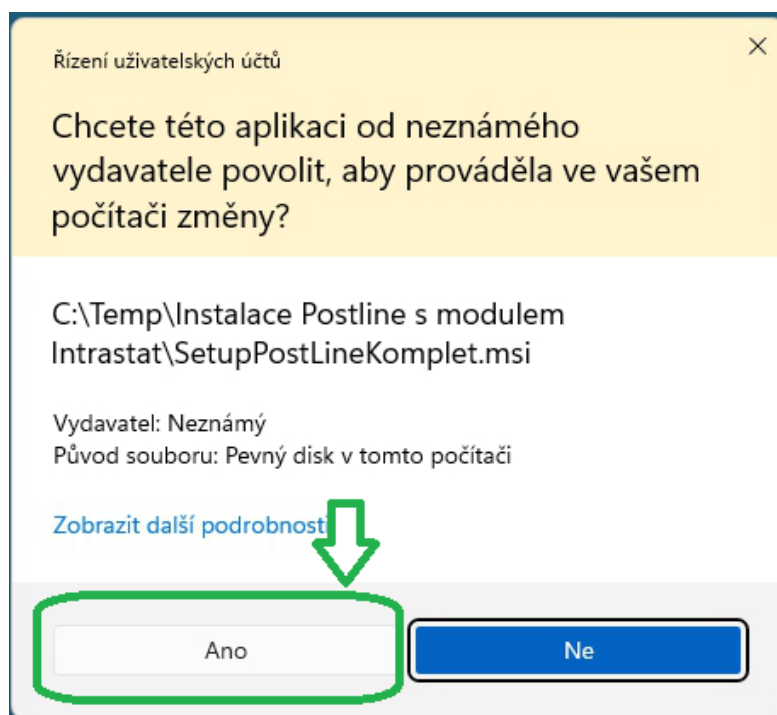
Řízení uživatelských účtů

Chcete této aplikaci od neznámého vydavatele povolit, aby prováděla ve vašem počítači změny?

C:\Temp\Instalace Postline s modulem Intrastat\SetupPostLineKomplet.msi

Vydavatel: Neznámý
Původ souboru: Pevný disk v tomto počítači

Zobrazit další podrobnosti

Ano

Ne